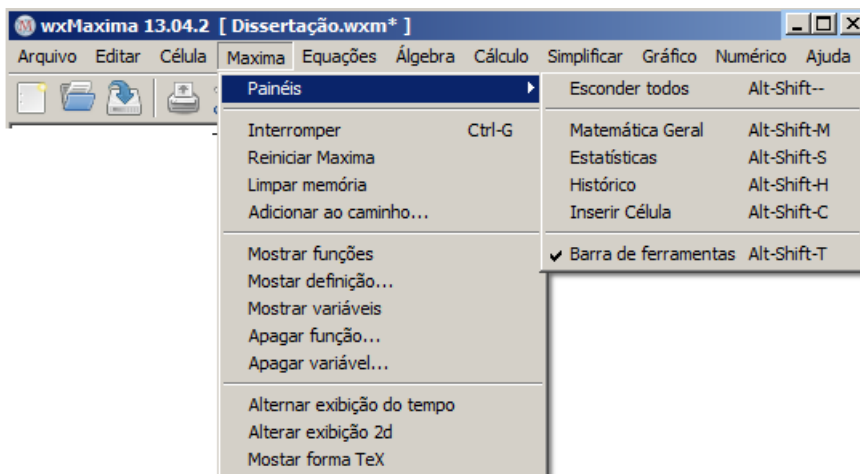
wxMaxima 13.04.2 [ Dissertação.wxm* ]

Arquivo Editar Célula Maxima Equações Álgebra Cálculo Simplificar Gráfico Numérico Ajuda

Painéis

Interromper Ctrl-G
Reiniciar Maxima
Limpar memória
Adicionar ao caminho...

Mostrar funções
Mostar definição...
Mostrar variáveis
Apagar função...
Apagar variável...

Alternar exibição do tempo
Alterar exibição 2d
Mostar forma TeX

Esconder todos Alt-Shift--

Matemática Geral Alt-Shift-M
Estatísticas Alt-Shift-S
Histórico Alt-Shift-H
Inserir Célula Alt-Shift-C

✔ Barra de ferramentas Alt-Shift-T